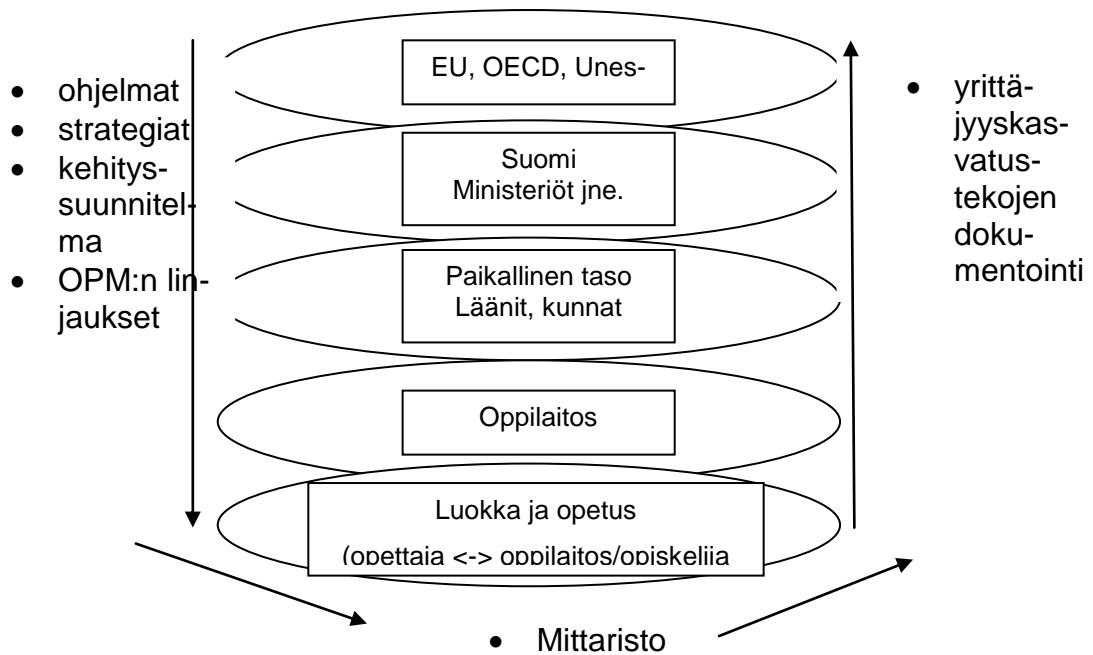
- ohjelmat
- strategiat
- kehityssuunnitelma
- OPM:n linjaukset

EU, OECD, Unes-

Suomi
Ministeriöt jne.

Paikallinen taso
Läänit, kunnat

Oppilaitos

Luokka ja opetus
(opettaja <-> oppilaitos/opiskelija

- yrittäjyyskasvatustekojen dokumentointi

- Mittaristo